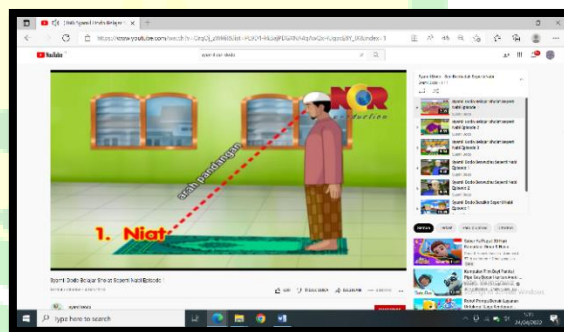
(3) Syamil Dodo Belajar S ×

https://www.youtube.com/watch?v=

YouTube

syamil dan dodo

NOR production

arah pandangan

1. Niat

Syamil Dodo Belajar Shalat Seperti Nabi Episode 1

Syamil Dodo belajar sholat seperti Nabi Episode 1

Syamil Dodo belajar sholat seperti Nabi Episode 2

Syamil Dodo belajar sholat seperti Nabi Episode 3

Syamil Dodo belajar sholat seperti Nabi Episode 4

Syamil Dodo Sekolah Seperti Nabi Episode 1

Syamil Dodo Sekolah Seperti Nabi Episode 2

Syamil Dodo Doa Belajar Seperti Nabi

Type here to search

24/04/2022